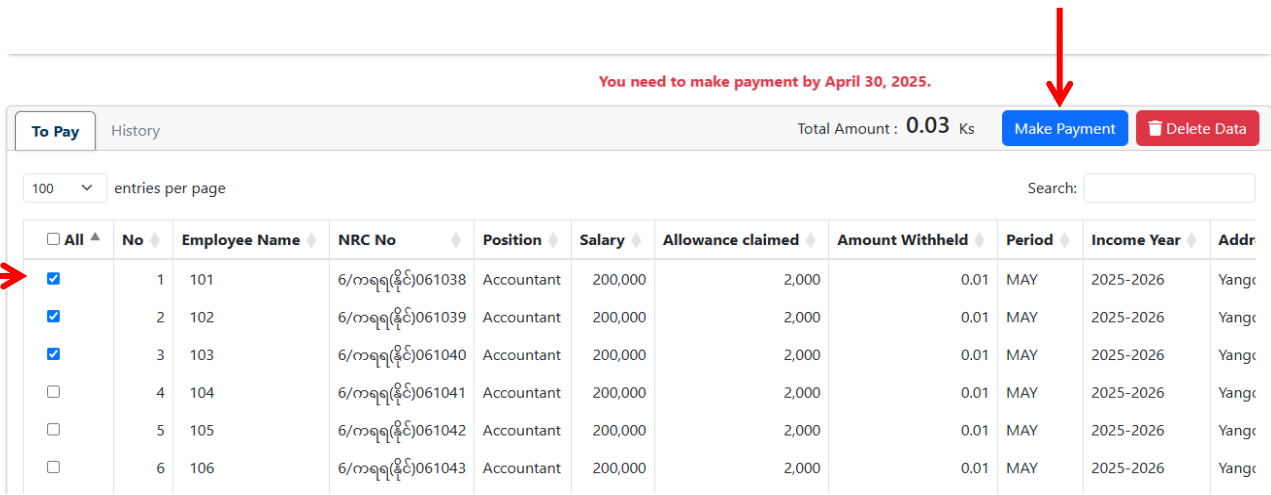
You need to make payment by April 30, 2025.

To Pay History Total Amount : 0.03 Ks Make Payment Delete Data

100 entries per page Search:

| All | No | Employee Name | NRC No | Position | Salary | Allowance claimed | Amount Withheld | Period | Income Year | Addr |
|---|---|---|---|---|---|---|---|---|---|---|
| ☑ | 1 | 101 | 6/ကရရ(နိုင်)061038 | Accountant | 200,000 | 2,000 | 0.01 | MAY | 2025-2026 | Yang |
| ☑ | 2 | 102 | 6/ကရရ(နိုင်)061039 | Accountant | 200,000 | 2,000 | 0.01 | MAY | 2025-2026 | Yang |
| ☑ | 3 | 103 | 6/ကရရ(နိုင်)061040 | Accountant | 200,000 | 2,000 | 0.01 | MAY | 2025-2026 | Yang |
| ☐ | 4 | 104 | 6/ကရရ(နိုင်)061041 | Accountant | 200,000 | 2,000 | 0.01 | MAY | 2025-2026 | Yang |
| ☐ | 5 | 105 | 6/ကရရ(နိုင်)061042 | Accountant | 200,000 | 2,000 | 0.01 | MAY | 2025-2026 | Yang |
| ☐ | 6 | 106 | 6/ကရရ(နိုင်)061043 | Accountant | 200,000 | 2,000 | 0.01 | MAY | 2025-2026 | Yang |